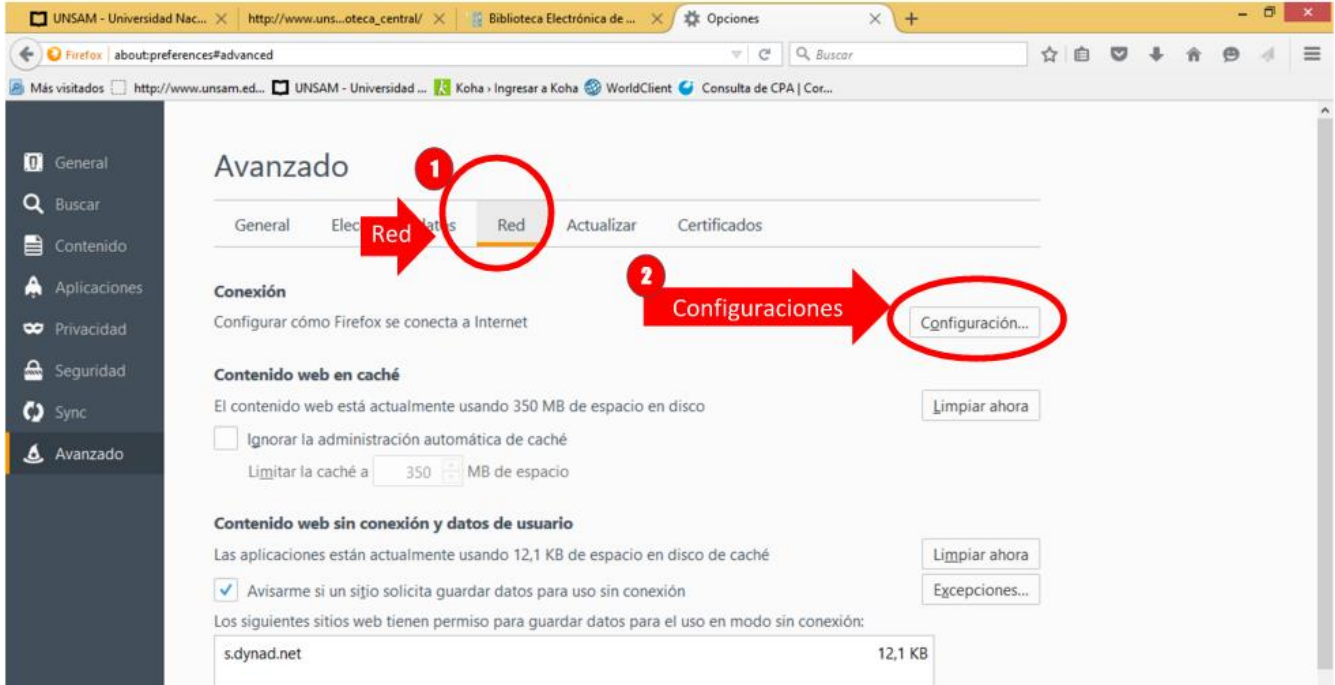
UNSAM - Universidad Nac... | http://www.uns...oteca_central/ | Biblioteca Electrónica de ... | Opciones

Firefox | about:preferences#advanced

Buscar

Más visitados | http://www.unsam.ed... | UNSAM - Universidad ... | Koha › Ingresar a Koha | WorldClient | Consulta de CPA | Cor...

General
Buscar
Contenido
Aplicaciones
Privacidad
Seguridad
Sync
Avanzado

Avanzado

1

General | Elec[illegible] | Red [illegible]atos | Red | Actualizar | Certificados

2

Conexión

Configurar cómo Firefox se conecta a Internet

Configuraciones

Configuración...

Contenido web en caché

El contenido web está actualmente usando 350 MB de espacio en disco

Limpiar ahora

Ignorar la administración automática de caché

Limitar la caché a 350 MB de espacio

Contenido web sin conexión y datos de usuario

Las aplicaciones están actualmente usando 12,1 KB de espacio en disco de caché

Limpiar ahora

Avisarme si un sitio solicita guardar datos para uso sin conexión

Excepciones...

Los siguientes sitios web tienen permiso para guardar datos para el uso en modo sin conexión:

| s.dynad.net | 12,1 KB |
|---|---|